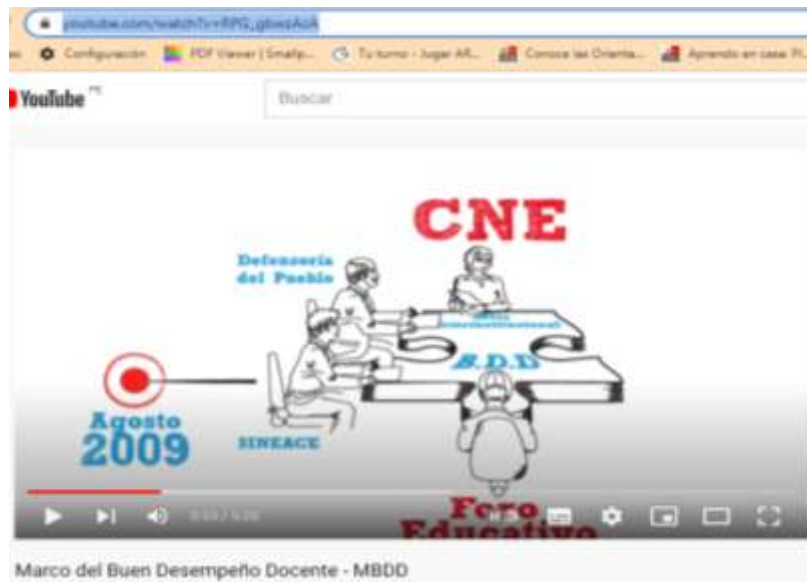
youtube.com/watch?v=RPG_gbwsAoA

Configuración PDF Viewer | Smallp... Tu turno - Jugar All... Conoce las Orienta... Aprendo en casa: Pl...

YouTube PE

Buscar

CNE

Defensoría del Pueblo

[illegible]

S.D.D

Agosto 2009

SINEACE

Foro Educativo

0:44 / 4:26

Marco del Buen Desempeño Docente - MBDD